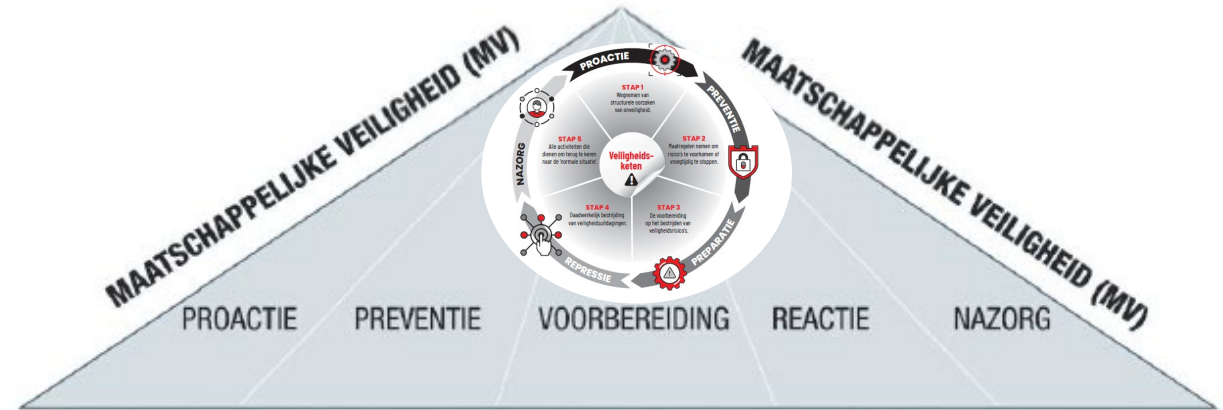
MAATSCHAPPELIJKE VEILIGHEID (MV)

MAATSCHAPPELIJKE VEILIGHEID (MV)

PROACTIE

PREVENTIE

PREPARATIE

REPRESSIE

NAZORG

STAP 1
Wegnemen van structurele oorzaken van onveiligheid.

STAP 2
Maatregelen nemen om risico's te voorkomen of vroegtijdig te stoppen.

STAP 3
De voorbereiding op het bestrijden van veiligheidsrisico's.

STAP 4
Daadwerkelijk bestrijding van veiligheidsuitdagingen.

STAP 5
Alle activiteiten die dienen om terug te keren naar de 'normale situatie'.

Veiligheids-keten

PROACTIE PREVENTIE VOORBEREIDING REACTIE NAZORG